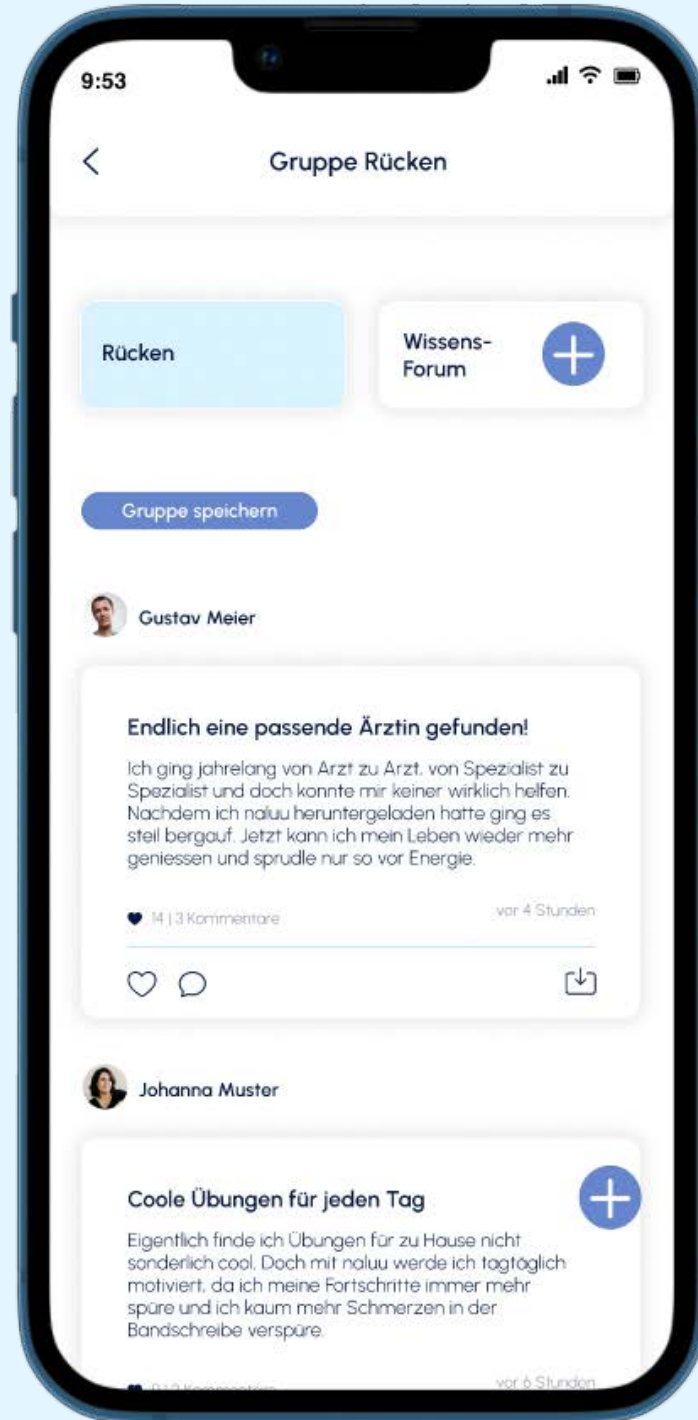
9:53

Gruppe Rücken

Rücken

Wissens-Forum

Gruppe speichern

Gustav Meier

Endlich eine passende Ärztin gefunden!

Ich ging jahrelang von Arzt zu Arzt, von Spezialist zu Spezialist und doch konnte mir keiner wirklich helfen. Nachdem ich naluu heruntergeladen hatte ging es steil bergauf. Jetzt kann ich mein Leben wieder mehr geniessen und sprudle nur so vor Energie.

14 | 3 Kommentare

vor 4 Stunden

Johanna Muster

Coole Übungen für jeden Tag

Eigentlich finde ich Übungen für zu Hause nicht sonderlich cool. Doch mit naluu werde ich tagtäglich motiviert, da ich meine Fortschritte immer mehr spüre und ich kaum mehr Schmerzen in der Bandschreibe verspüre.

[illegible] Kommentare

vor 6 Stunden